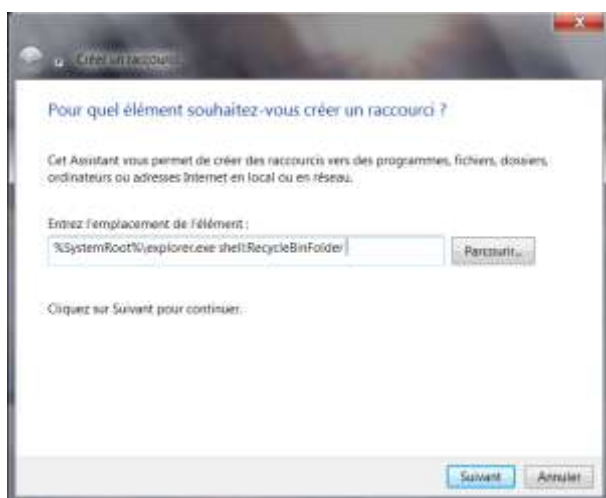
Créer un raccourci

Pour quel élément souhaitez-vous créer un raccourci ?

Cet Assistant vous permet de créer des raccourcis vers des programmes, fichiers, dossiers, ordinateurs ou adresses Internet en local ou en réseau.

Entrez l'emplacement de l'élément :

%SystemRoot%\explorer.exe shell:RecycleBinFolder

Parcourir...

Cliquez sur Suivant pour continuer.

Suivant

Annuler